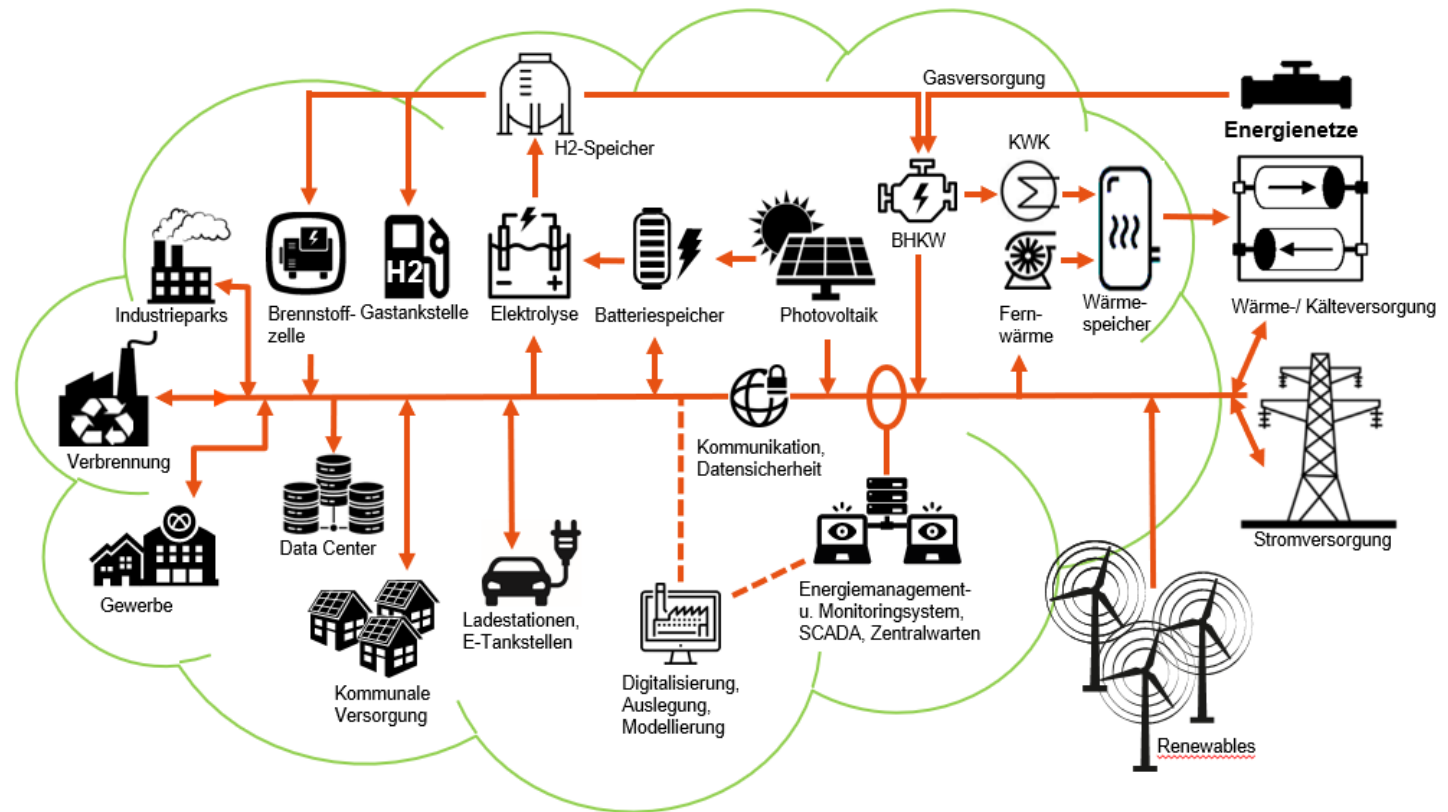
Gasversorgung

H2-Speicher

Energienetze

KWK

BHKW

H2

Industrieparks

Brennstoffzelle

Gastankstelle

Elektrolyse

Batteriespeicher

Photovoltaik

Fernwärme

Wärmespeicher

Wärme-/ Kälteversorgung

Verbrennung

Kommunikation, Datensicherheit

Gewerbe

Data Center

Ladestationen, E-Tankstellen

Energiemanagement- u. Monitoringsystem, SCADA, Zentralwarten

Stromversorgung

Kommunale Versorgung

Digitalisierung, Auslegung, Modellierung

Renewables